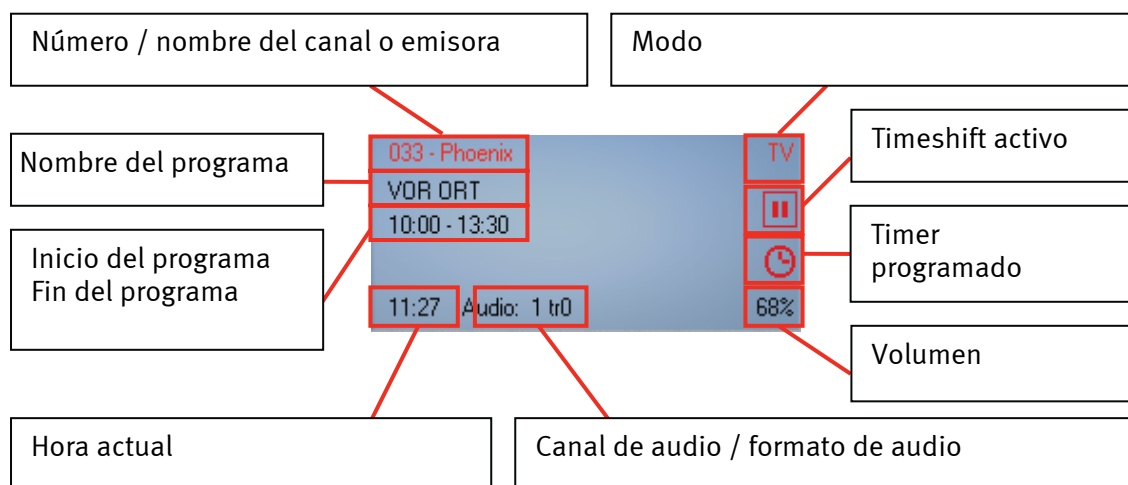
Número / nombre del canal o emisora

Modo

Nombre del programa

033 - Phoenix

TV

Timeshift activo

VOR ORT

10:00 - 13:30

Timer programado

Inicio del programa
Fin del programa

11:27

Audio: 1 tr0

68%

Volumen

Hora actual

Canal de audio / formato de audio